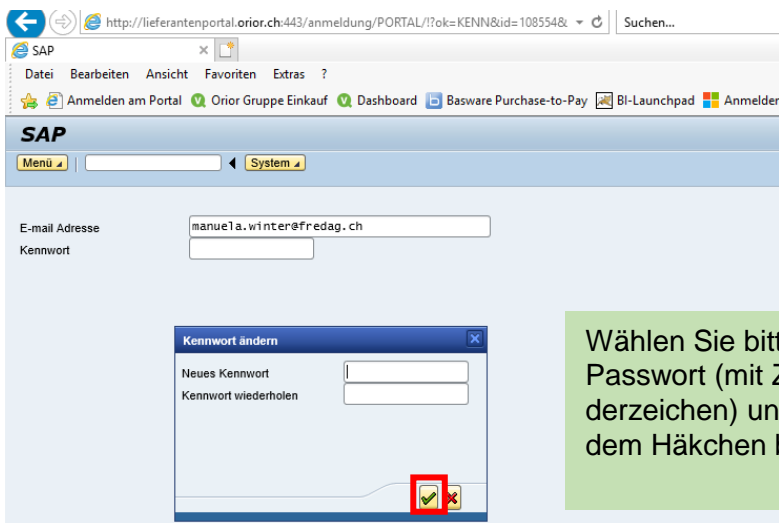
http://lieferantenportal.orior.ch:443/anmeldung/PORTAL/!?ok=KENN&id=108554&

Suchen...

SAP

Datei Bearbeiten Ansicht Favoriten Extras ?

Anmelden am Portal Orior Gruppe Einkauf Dashboard Basware Purchase-to-Pay BI-Launchpad Anmelder

SAP

Menü System

E-mail Adresse manuela.winter@fredag.ch

Kennwort

Kennwort ändern

Neues Kennwort

Kennwort wiederholen

Wählen Sie bit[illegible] Passwort (mit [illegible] derzeichen) un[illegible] dem Häkchen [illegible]